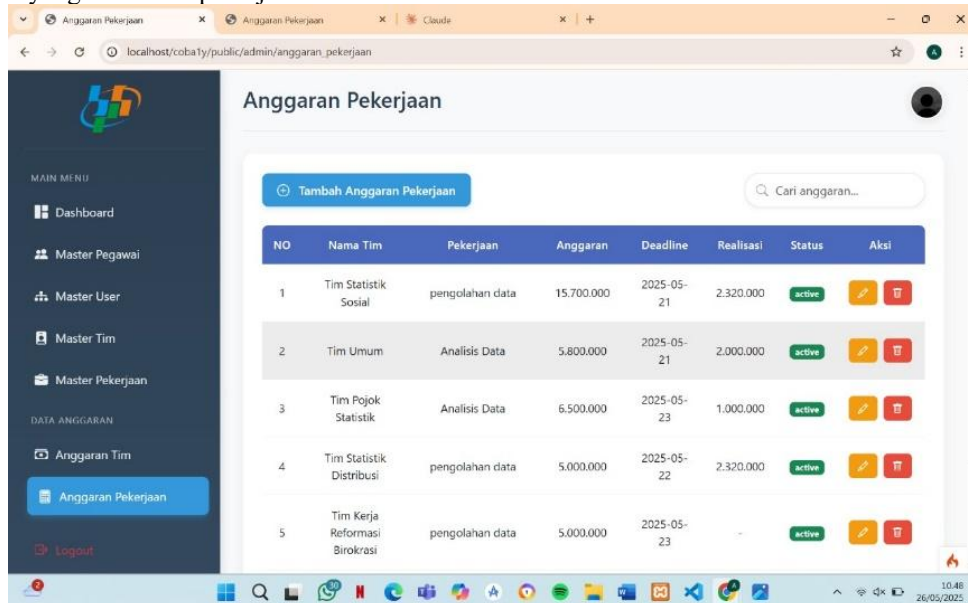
Anggaran Pekerjaan × Anggaran Pekerjaan × Claude × +

localhost/coba1y/public/admin/anggaran_pekerjaan

Anggaran Pekerjaan

MAIN MENU
Dashboard
Master Pegawai
Master User
Master Tim
Master Pekerjaan
DATA ANGGARAN
Anggaran Tim
Anggaran Pekerjaan
Logout

Tambah Anggaran Pekerjaan

Cari anggaran...

| NO | Nama Tim | Pekerjaan | Anggaran | Deadline | Realisasi | Status | Aksi |
|---|---|---|---|---|---|---|---|
| 1 | Tim Statistik Sosial | pengolahan data | 15.700.000 | 2025-05-21 | 2.320.000 | active | |
| 2 | Tim Umum | Analisis Data | 5.800.000 | 2025-05-21 | 2.000.000 | active | |
| 3 | Tim Pojok Statistik | Analisis Data | 6.500.000 | 2025-05-23 | 1.000.000 | active | |
| 4 | Tim Statistik Distribusi | pengolahan data | 5.000.000 | 2025-05-22 | 2.320.000 | active | |
| 5 | Tim Kerja Reformasi Birokrasi | pengolahan data | 5.000.000 | 2025-05-23 | - | active | |

10.48
26/05/2025